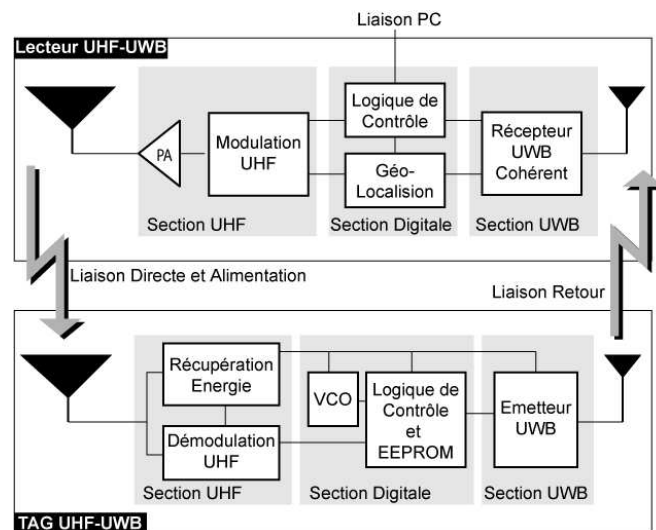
Liaison PC

Lecteur UHF-UWB

PA

Modulation UHF

Logique de Contrôle

Géo-Localisation

Récepteur UWB Cohérent

Section UHF

Section Digitale

Section UWB

Liaison Directe et Alimentation

Liaison Retour

Récupération Energie

Démodulation UHF

VCO

Logique de Contrôle et EEPROM

Emetteur UWB

Section UHF

Section Digitale

Section UWB

TAG UHF-UWB